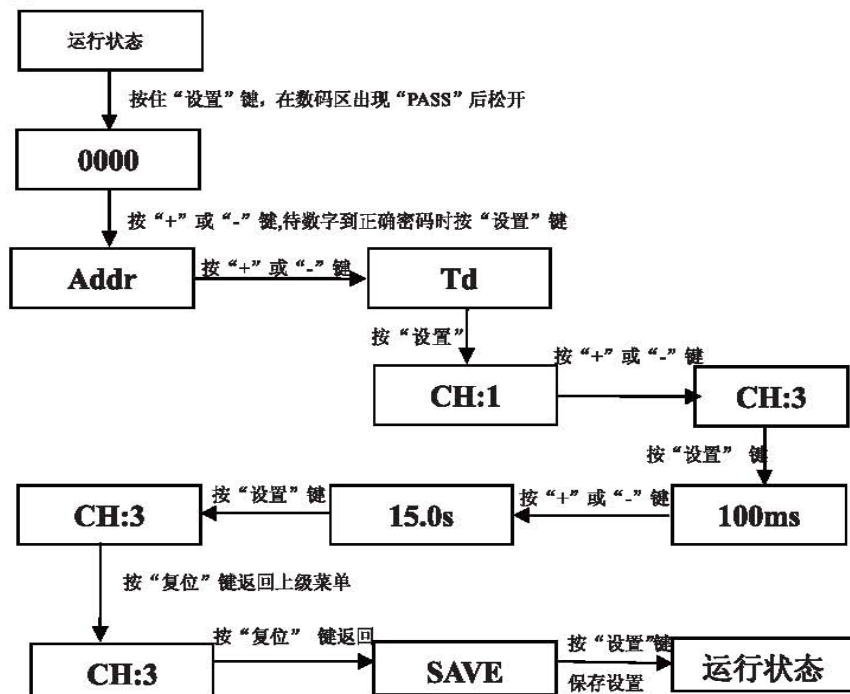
运行状态

按住“设置”键，在数码区出现“PASS”后松开

0000

按“+”或“-”键,待数字到正确密码时按“设置”键

Addr

按“+”或“-”键

Td

按“设置”

CH:1

按“+”或“-”键

CH:3

按“设置”键

100ms

按“+”或“-”键

15.0s

按“设置”键

CH:3

按“复位”键返回上级菜单

CH:3

按“复位”键返回

SAVE

按“设置”键

保存设置

运行状态